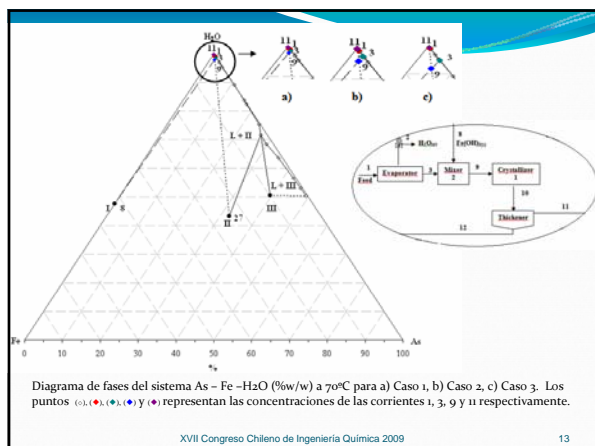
H₂O

11

11 3 9

11 3 9

11 3 9

a)

b)

c)

L + II

L + III

III

I

8

II

27

1 Feed

Evaporator

2 H₂O(v)

3

8 Fe(OH)₃(s)

Mixer 2

9

Crystallizer 1

10

Thickener

11

12

Fe

As

0 10 20 30 40 50 60 70 80 90 100

$a_v$

Diagrama de fases del sistema As – Fe –H2O (%w/w) a 70ºC para a) Caso 1, b) Caso 2, c) Caso 3. Los puntos (○), (♦), (♦), (♦) y (♦) representan las concentraciones de las corrientes 1, 3, 9 y 11 respectivamente.

XVII Congreso Chileno de Ingeniería Química 2009

13